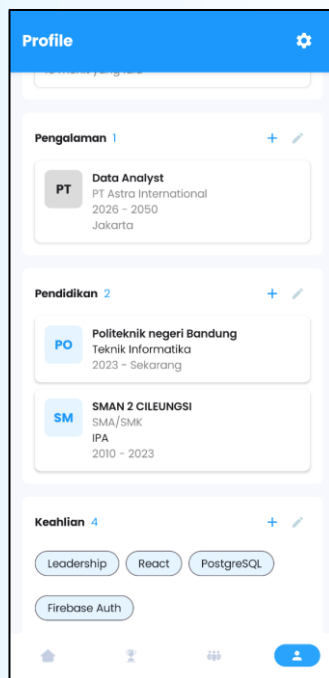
Profile

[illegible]

Pengalaman 1

PT
Data Analyst
PT Astra International
2026 - 2050
Jakarta

Pendidikan 2

PO
Politeknik negeri Bandung
Teknik Informatika
2023 - Sekarang

SM
SMAN 2 CILEUNGSI
SMA/SMK
IPA
2010 - 2023

Keahlian 4

Leadership
React
PostgreSQL
Firebase Auth